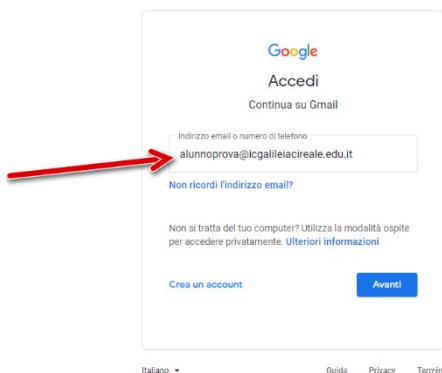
Google

Accedi

Continua su Gmail

Indirizzo email o numero di telefono

alunnoprova@icgalileiacireale.edu.it

Non ricordi l'indirizzo email?

Non si tratta del tuo computer? Utilizza la modalità ospite per accedere privatamente. Ulteriori informazioni

Crea un account

Avanti

Italiano ▾

Guida Privacy Termin